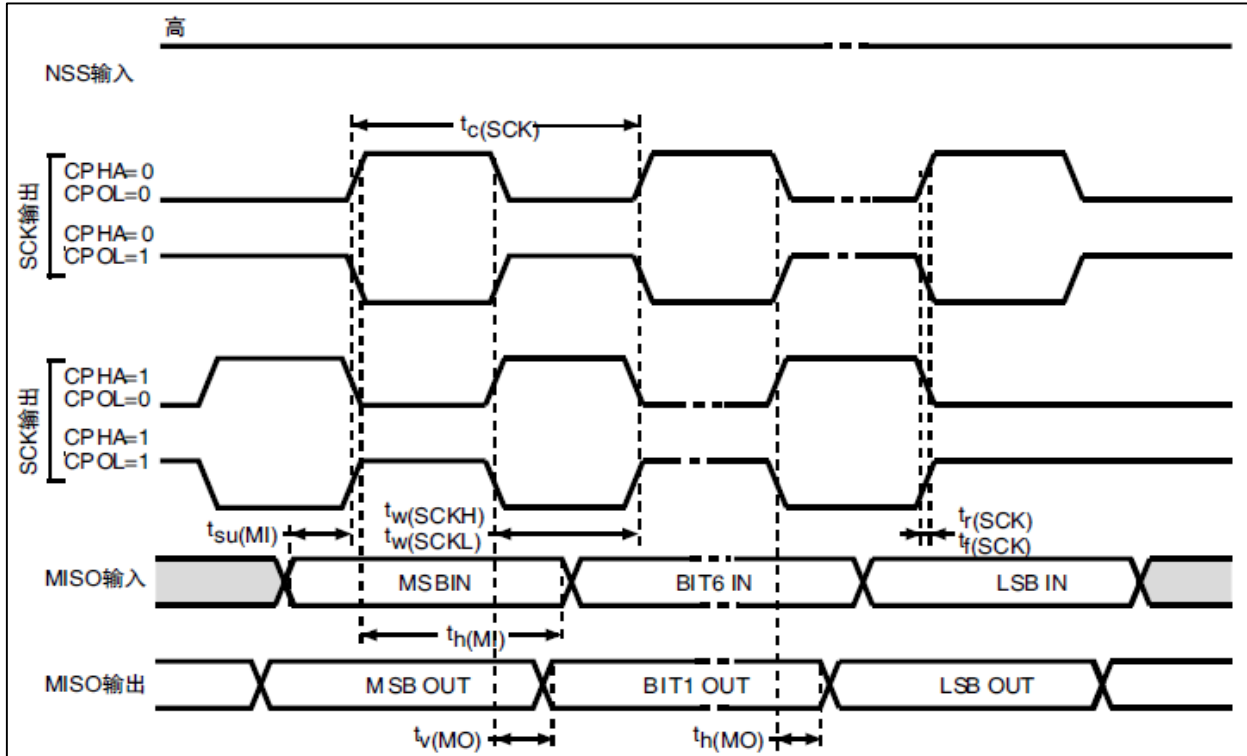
高

NSS输入

$t_{c(SCK)}$

SCK输出

CPHA=0
CPOL=0

CPHA=0
CPOL=1

SCK输出

CPHA=1
CPOL=0

CPHA=1
CPOL=1

$t_{su(MI)}$

$t_{w(SCKH)}$
$t_{w(SCKL)}$

$t_{r(SCK)}$
$t_{f(SCK)}$

MISO输入

MSBIN

BIT6 IN

LSB IN

$t_{h(MI)}$

MISO输出

MSB OUT

BIT1 OUT

LSB OUT

$t_{v(MO)}$

$t_{h(MO)}$